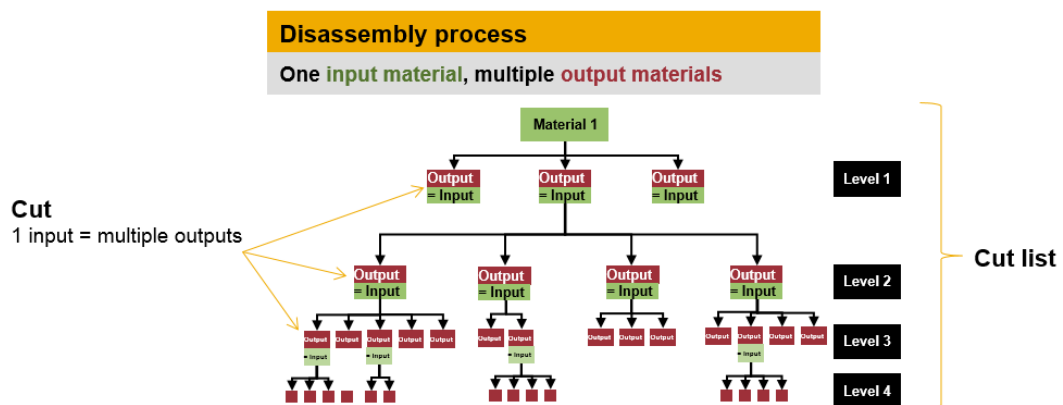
Disassembly process

One input material, multiple output materials

Material 1

Output
= Input

Output
= Input

Output
= Input

Level 1

Cut
1 input = multiple outputs

Output
= Input

Output
= Input

Output
= Input

Output
= Input

Level 2

Cut list

Output
= Input

Output

Output
= Input

Output

Output

Output

Output
= Input

Output

Output

Output

Output

Output
= Input

Output

Output

Level 3

Level 4